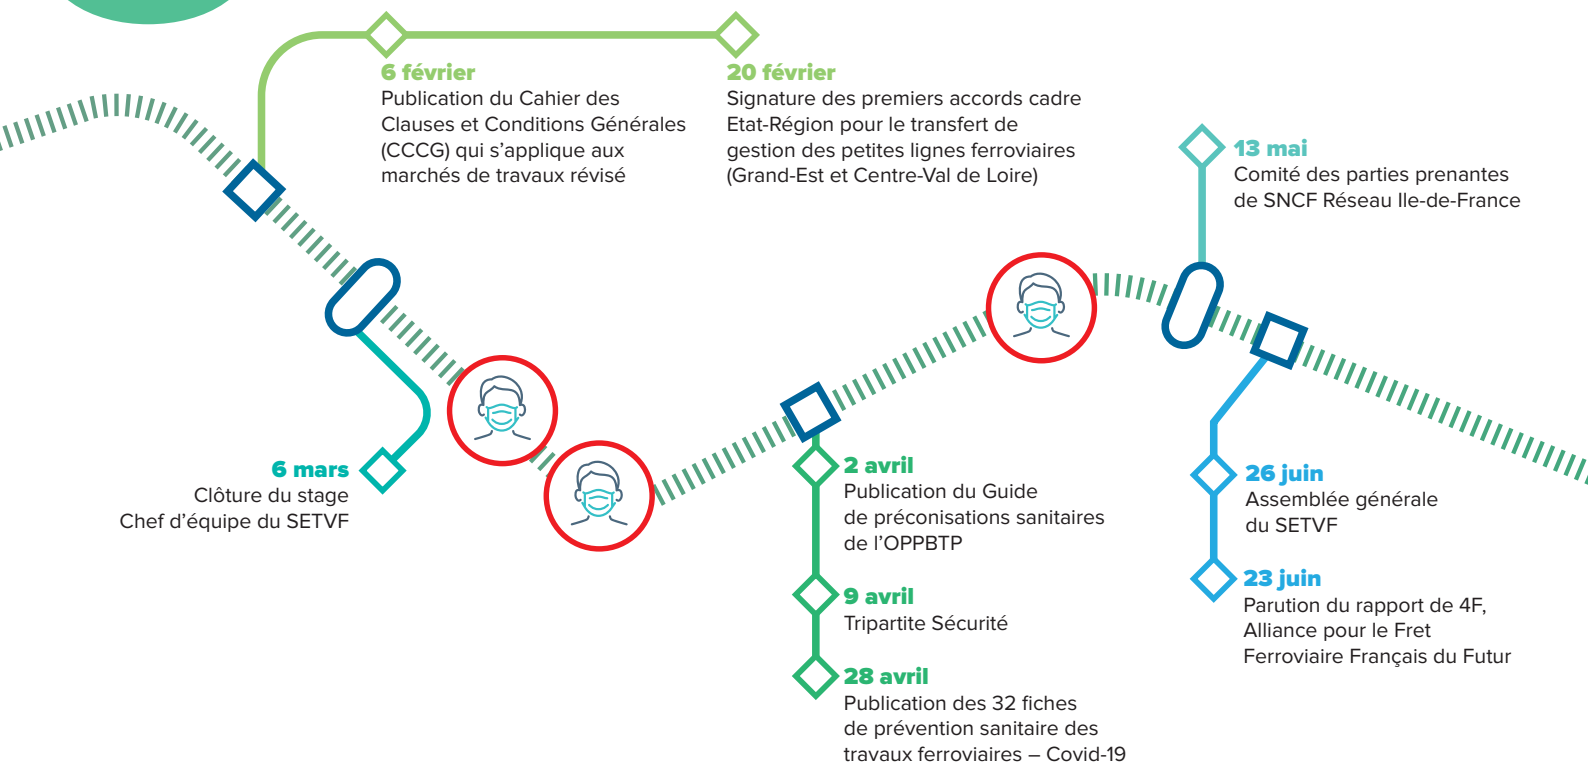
6 février
Publication du Cahier des Clauses et Conditions Générales (CCCG) qui s'applique aux marchés de travaux révisé

20 février
Signature des premiers accords cadre Etat-Région pour le transfert de gestion des petites lignes ferroviaires (Grand-Est et Centre-Val de Loire)

13 mai
Comité des parties prenantes de SNCF Réseau Ile-de-France

6 mars
Clôture du stage Chef d'équipe du SETVF

2 avril
Publication du Guide de préconisations sanitaires de l'OPPBTP

9 avril
Tripartite Sécurité

28 avril
Publication des 32 fiches de prévention sanitaire des travaux ferroviaires – Covid-19

26 juin
Assemblée générale du SETVF

23 juin
Parution du rapport de 4F, Alliance pour le Fret Ferroviaire Français du Futur